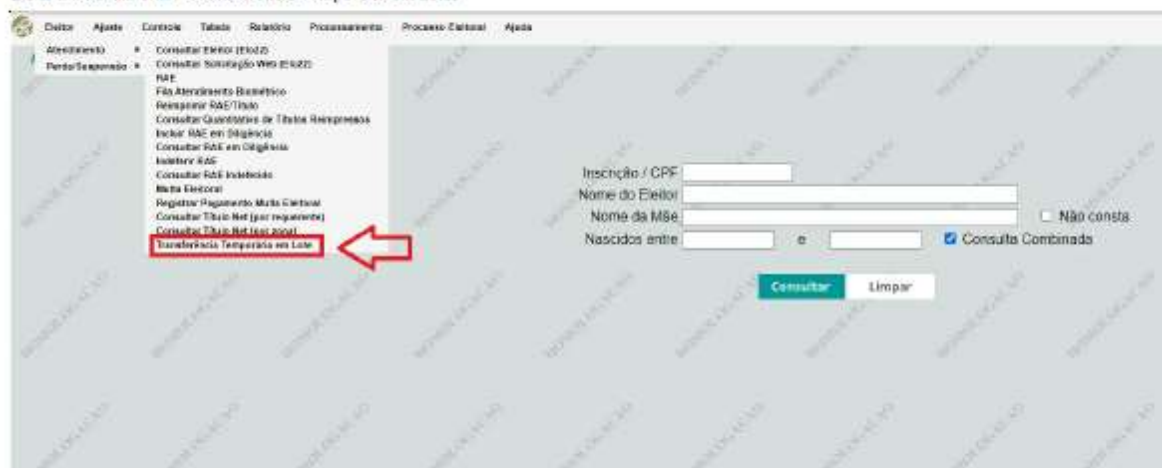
Eleitor Ajuste Controle Tabela Relatório Processamento Processo Eleitoral Ajuda

Atendimento ▸
Perda/Suspensão ▸

Consultar Eleitor (ELO)
Consultar Solicitação Web (ELO)
RAE
Fila Atendimento Biométrico
Reimprimir RAE/Título
Consultar Quantitativo de Títulos Reimpressos
Incluir RAE em Diligência
Consultar RAE em Diligência
Indeferir RAE
Consultar RAE Indeferido
Multa Eleitoral
Registrar Pagamento Multa Eleitoral
Consultar Título Net (por requerente)
Consultar Título Net (por zona)
Transferência Temporária em Lote

Inscrição / CPF
Nome do Eleitor
Nome da Mãe
Não consta
Nascidos entre
e
Consulta Combinada

Consultar
Limpar